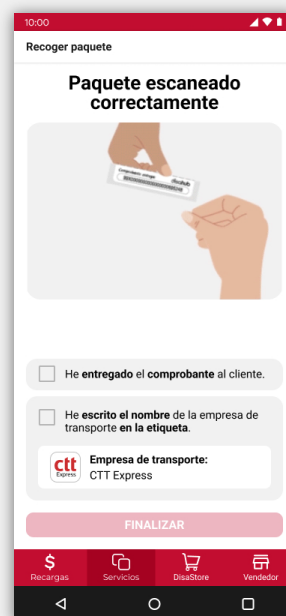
10:00

Recoger paquete

Paquete escaneado correctamente

Comprobante entrega

He entregado el comprobante al cliente.

He escrito el nombre de la empresa de transporte en la etiqueta.

ctt Express

Empresa de transporte:
CTT Express

FINALIZAR

Recargas
Servicios
DisaStore
Vendedor